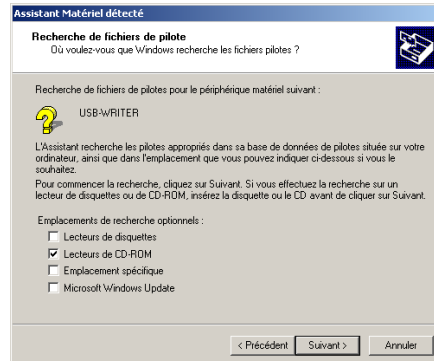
Assistant Matériel détecté

Recherche de fichiers de pilote
Où voulez-vous que Windows recherche les fichiers pilotes ?

Recherche de fichiers de pilotes pour le périphérique matériel suivant :

USB-WRITER

L'Assistant recherche les pilotes appropriés dans sa base de données de pilotes située sur votre ordinateur, ainsi que dans l'emplacement que vous pouvez indiquer ci-dessous si vous le souhaitez.

Pour commencer la recherche, cliquez sur Suivant. Si vous effectuez la recherche sur un lecteur de disquettes ou de CD-ROM, insérez la disquette ou le CD avant de cliquer sur Suivant.

Emplacements de recherche optionnels :
☐ Lecteurs de disquettes
☑ Lecteurs de CD-ROM
☐ Emplacement spécifique
☐ Microsoft Windows Update

< Précédent | Suivant > | Annuler